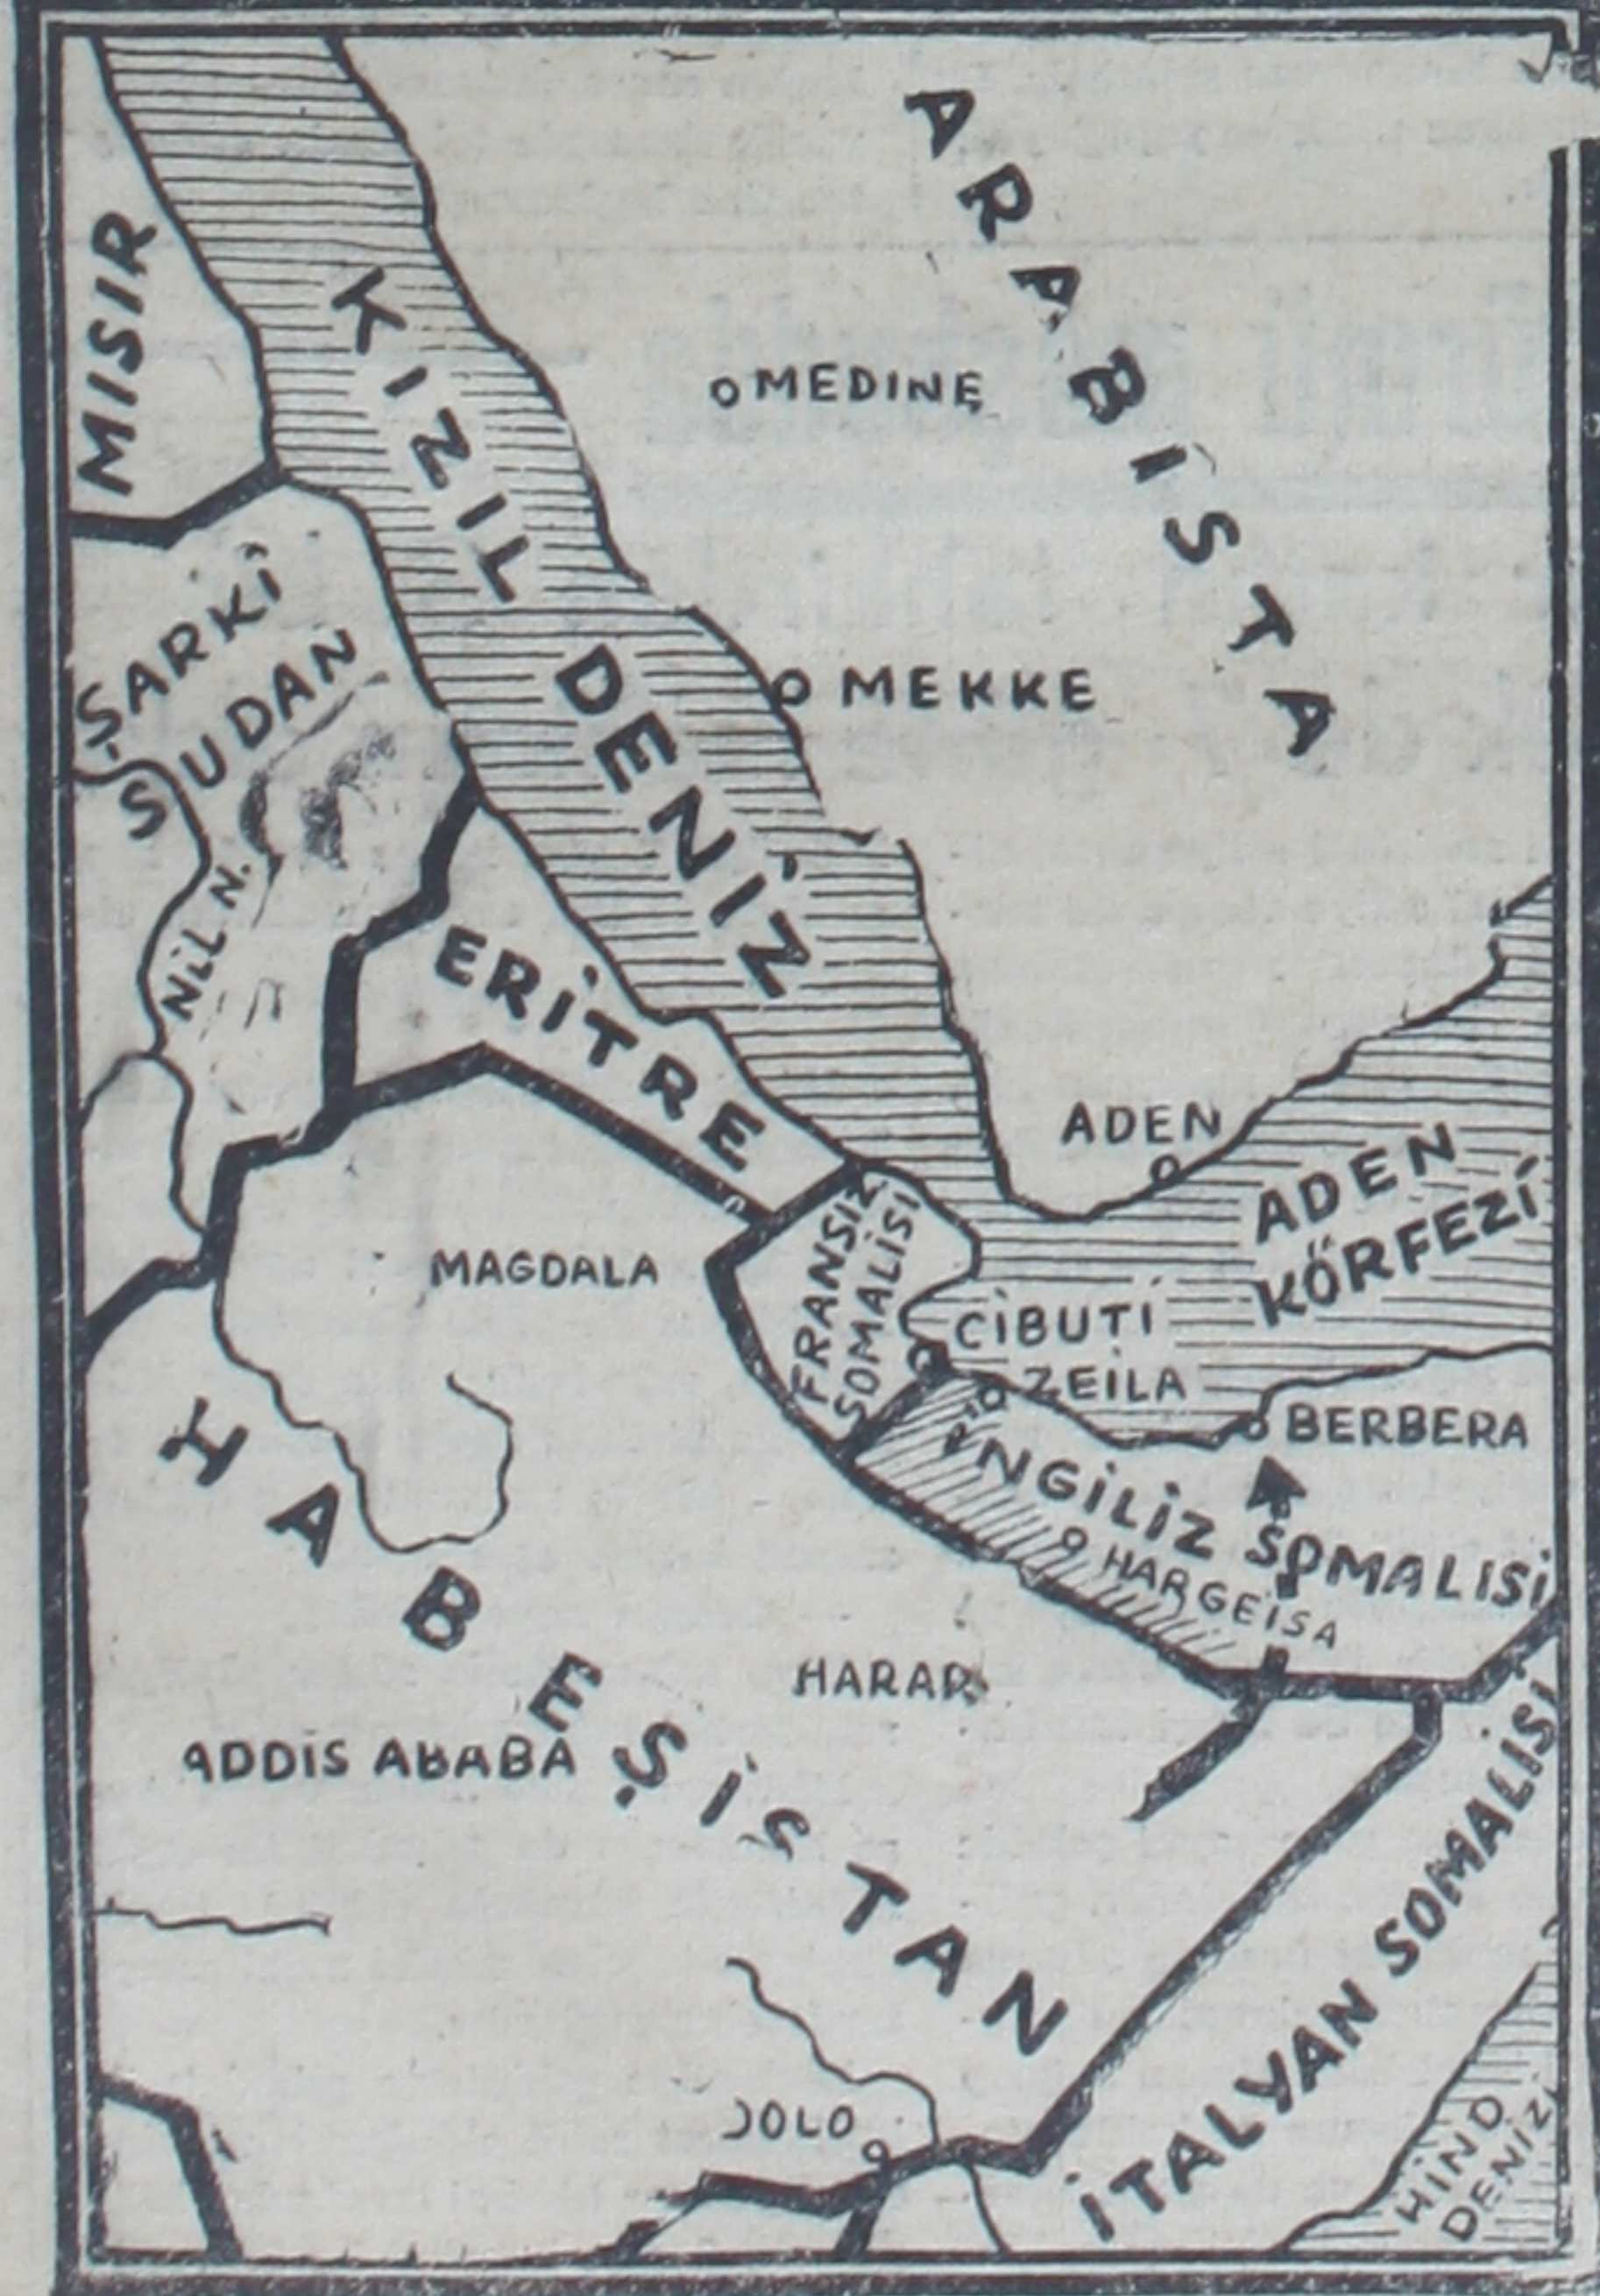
ARABİSTA

MISIR

KIZIL DENİZ

OMEDINE

OMEKKE

ŞARKİ SUDAN

NİL N.

ERİTRE

ADEN

ADEN KÖRFEZİ

FRANSIZ SOMALISI

CİBUTİ

ZEILA

BERBERA

MAGDALA

İNGİLİZ SOMALISI

HARGEISA

HARAR

HABEŞİSTAN

ADDIS ABABA

İTALYAN SOMALISI

DOLO

HİND DENİZİ